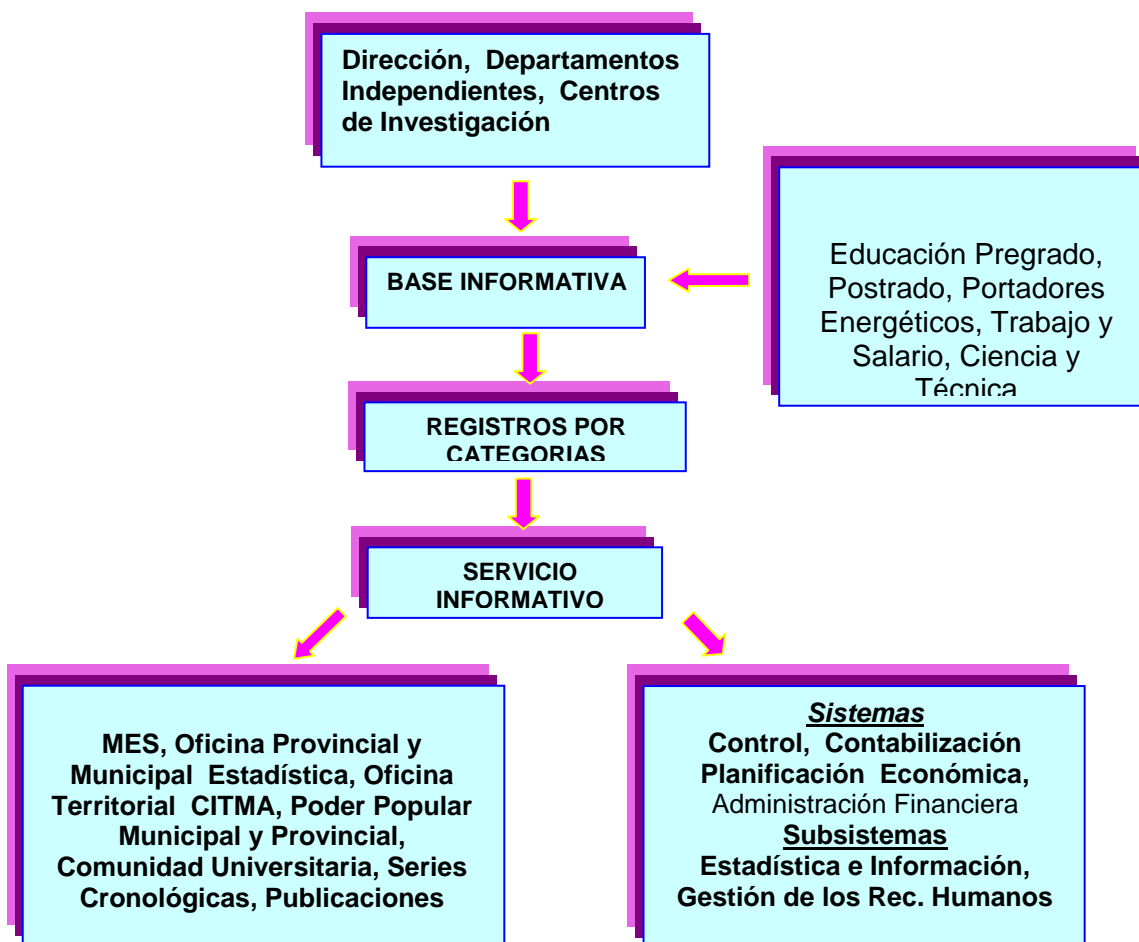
Dirección, Departamentos Independientes, Centros de Investigación

BASE INFORMATIVA

Educación Pregrado, Postrado, Portadores Energéticos, Trabajo y Salario, Ciencia y Técnica

REGISTROS POR CATEGORIAS

SERVICIO INFORMATIVO

MES, Oficina Provincial y Municipal Estadística, Oficina Territorial CITMA, Poder Popular Municipal y Provincial, Comunidad Universitaria, Series Cronológicas, Publicaciones

Sistemas
Control, Contabilización
Planificación Económica,
Administración Financiera
Subsistemas
Estadística e Información,
Gestión de los Rec. Humanos